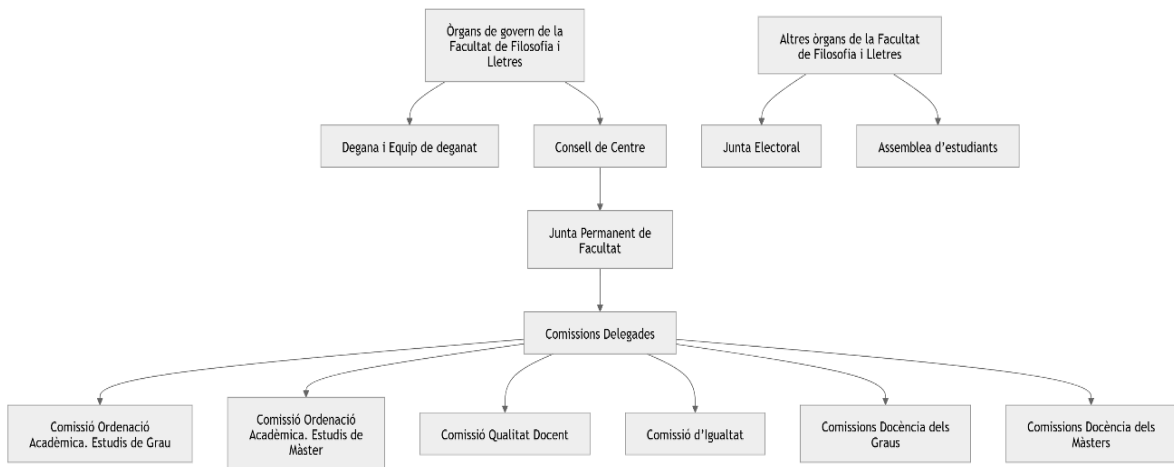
Òrgans de govern de la Facultat de Filosofia i Lletres

Altres òrgans de la Facultat de Filosofia i Lletres

Degana i Equip de deganat

Consell de Centre

Junta Electoral

Assemblea d'estudiants

Junta Permanent de Facultat

Comissions Delegades

Comissió Ordenació Acadèmica. Estudis de Grau

Comissió Ordenació Acadèmica. Estudis de Màster

Comissió Qualitat Docent

Comissió d'Igualtat

Comissions Docència dels Graus

Comissions Docència dels Màsters